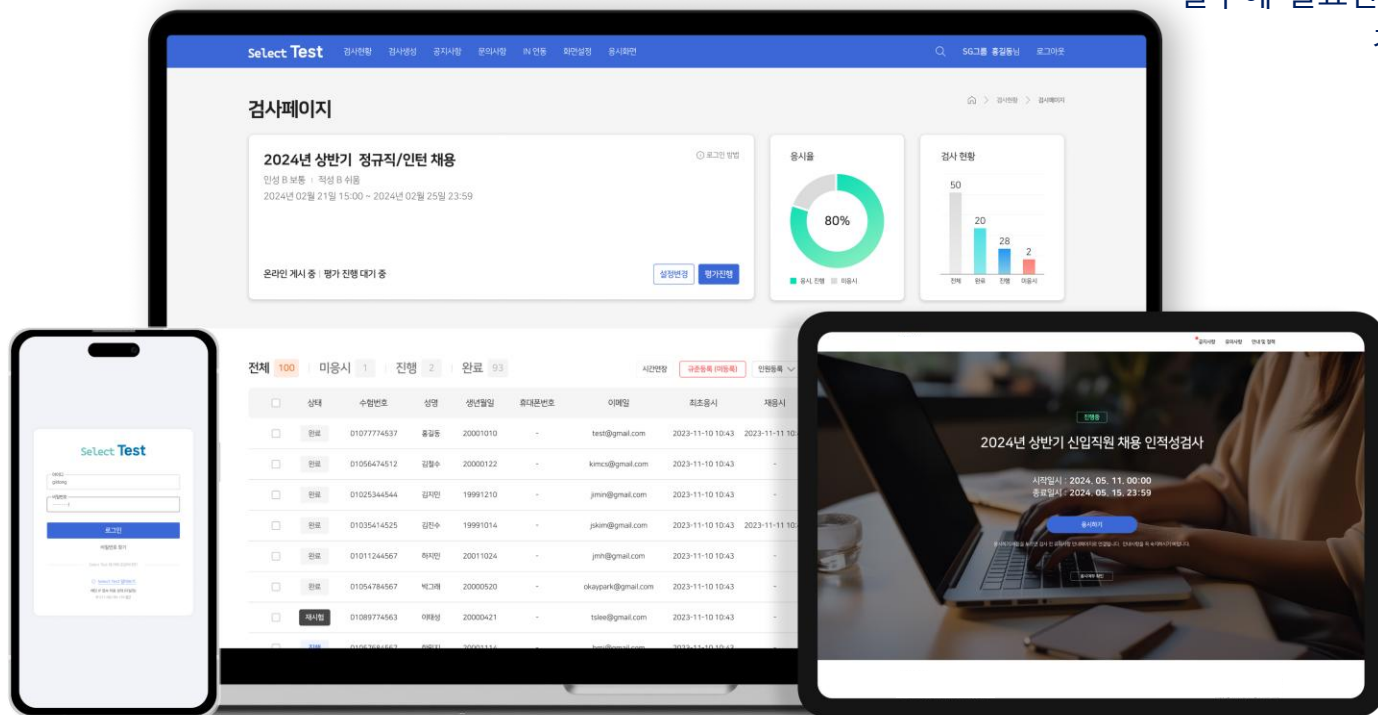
Select Test 검사현황 검사생성 공지사항 문의사항 IN 연동 화면설정 응시화면 SG그룹 홍길동님 로그아웃

검사페이지

검사현황 > 검사페이지

2024년 상반기 정규직/인턴 채용

로그인 방법

인성 B 보통 : 적성 B 쉬움

2024년 02월 21일 15:00 ~ 2024년 02월 25일 23:59

온라인 게시 중 | 평가 진행 대기 중

설정변경 평가진행

응시율

80%

응시, 진행 미응시

검사 현황

50 20 28 2

전체 완료 진행 미응시

전체 100 미응시 1 진행 2 완료 93

시간연장 규준등록 (미등록) 인원등록

| | 상태 | 수험번호 | 성명 | 생년월일 | 휴대폰번호 | 이메일 | 최초응시 | 재응시 |
|---|---|---|---|---|---|---|---|---|
| | 완료 | 01077774537 | 홍길동 | 20001010 | - | test@gmail.com | 2023-11-10 10:43 | 2023-11-11 10: |
| | 완료 | 01056474512 | 김철수 | 20000122 | - | kimcs@gmail.com | 2023-11-10 10:43 | - |
| | 완료 | 01025344544 | 김지민 | 19991210 | - | jimin@gmail.com | 2023-11-10 10:43 | - |
| | 완료 | 01035414525 | 김진수 | 19991014 | - | jskim@gmail.com | 2023-11-10 10:43 | 2023-11-11 10: |
| | 완료 | 01011244567 | 하지민 | 20011024 | - | jmh@gmail.com | 2023-11-10 10:43 | - |
| | 완료 | 01054784567 | 박그래 | 20000520 | - | okaypark@gmail.com | 2023-11-10 10:43 | - |
| | 재시험 | 01089774563 | 이태성 | 20000421 | - | tslee@gmail.com | 2023-11-10 10:43 | - |

Select Test

로그인

2024년 상반기 신입직원 채용 인적성검사

시작일시 : 2024. 05. 11. 00:00
종료일시 : 2024. 05. 15. 23:59

응시하기